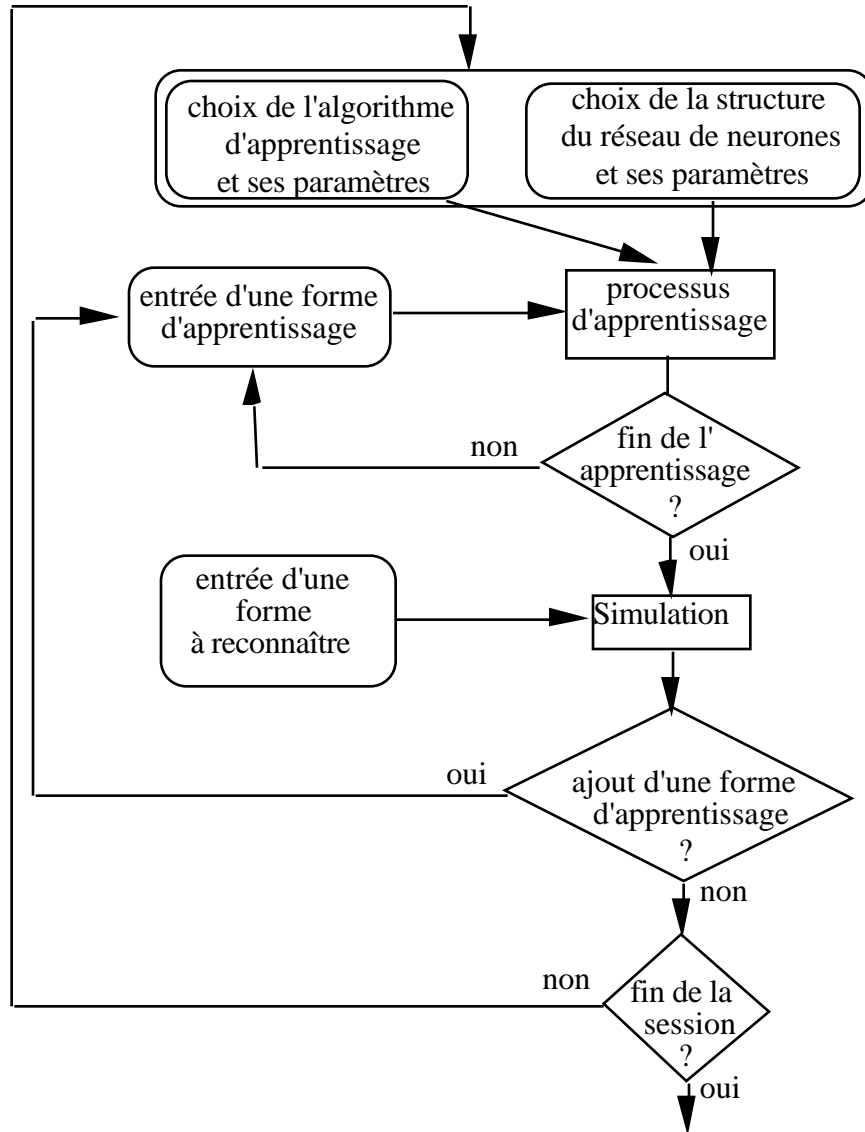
choix de l'algorithme d'apprentissage et ses paramètres

choix de la structure du réseau de neurones et ses paramètres

entrée d'une forme d'apprentissage

processus d'apprentissage

non

fin de l' apprentissage ?

oui

entrée d'une forme à reconnaître

Simulation

oui

ajout d'une forme d'apprentissage ?

non

non

fin de la session ?

oui